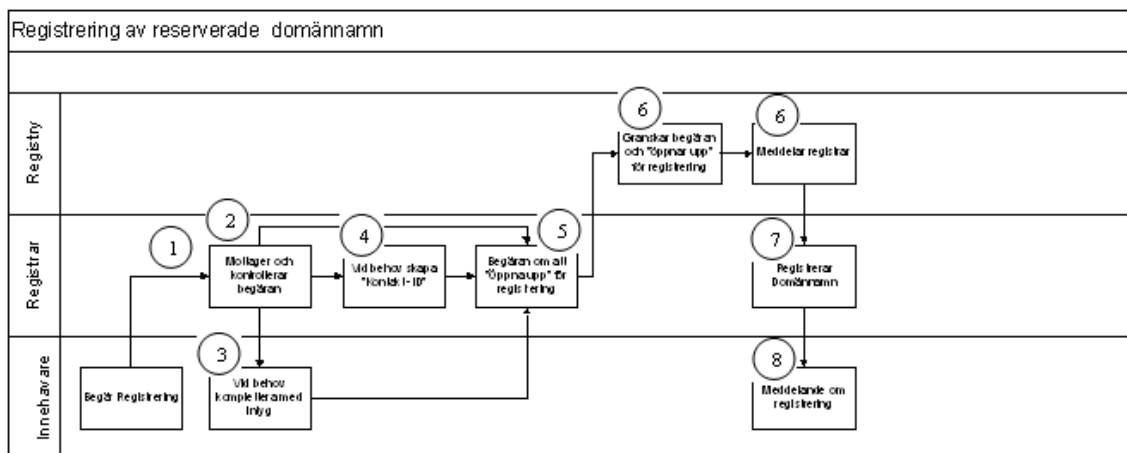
Registrering av reserverade domännamn

Registry

Registrar

Innehavare

1

2

3

4

5

6

6

7

8

Begär Registrering

Mottager och kontrollerar begäran

Vid behov komplettera med intyg

Vid behov skapa "Kontakt - ID"

Begäran om att "Öppna upp" för registrering

Granskar begäran och "öppnar upp" för registrering

Meddelar registrar

Registrerar Domännamn

Meddelande om registrering